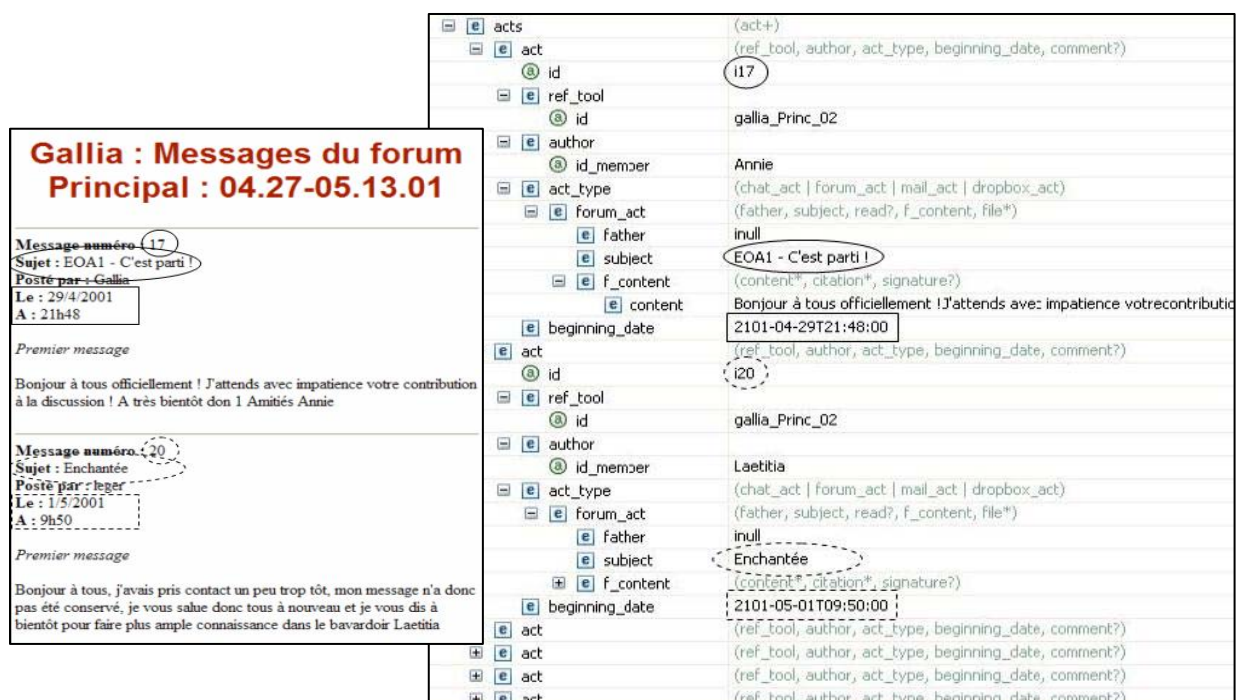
Gallia : Messages du forum Principal : 04.27-05.13.01

Message numéro 17
Sujet : EOA1 - C'est parti !
Posté par : Gallia
Le : 29/4/2001
A : 21h48

Premier message

Bonjour à tous officiellement ! J'attends avec impatience votre contribution à la discussion ! A très bientôt don 1 Amitiés Annie

Message numéro 20
Sujet : Enchantée
Posté par : leger
Le : 1/5/2001
A : 9h50

Premier message

Bonjour à tous, j'avais pris contact un peu trop tôt, mon message n'a donc pas été conservé, je vous salue donc tous à nouveau et je vous dis à bientôt pour faire plus ample connaissance dans le bavardoir Laetitia

| | |
|---|---|
| e acts | (act+) |
| e act | (ref_tool, author, act_type, beginning_date, comment?) |
| a id | i17 |
| e ref_tool | |
| a id | gallia_Princ_02 |
| e author | |
| a id_member | Annie |
| e act_type | (chat_act \| forum_act \| mail_act \| dropbox_act) |
| e forum_act | (father, subject, read?, f_content, file*) |
| e father | inull |
| e subject | EOA1 - C'est parti ! |
| e f_content | (content*, citation*, signature?) |
| e content | Bonjour à tous officiellement !J'attends avec impatience votrecontributio |
| e beginning_date | 2101-04-29T21:48:00 |
| e act | (ref_tool, author, act_type, beginning_date, comment?) |
| a id | i20 |
| e ref_tool | |
| a id | gallia_Princ_02 |
| e author | |
| a id_member | Laetitia |
| e act_type | (chat_act \| forum_act \| mail_act \| dropbox_act) |
| e forum_act | (father, subject, read?, f_content, file*) |
| e father | inull |
| e subject | Enchantée |
| e f_content | (content*, citation*, signature?) |
| e beginning_date | 2101-05-01T09:50:00 |
| e act | (ref_tool, author, act_type, beginning_date, comment?) |
| e act | (ref_tool, author, act_type, beginning_date, comment?) |
| e act | (ref_tool, author, act_type, beginning_date, comment?) |
| e act | (ref_tool, author, act_type, beginning_date, comment?) |